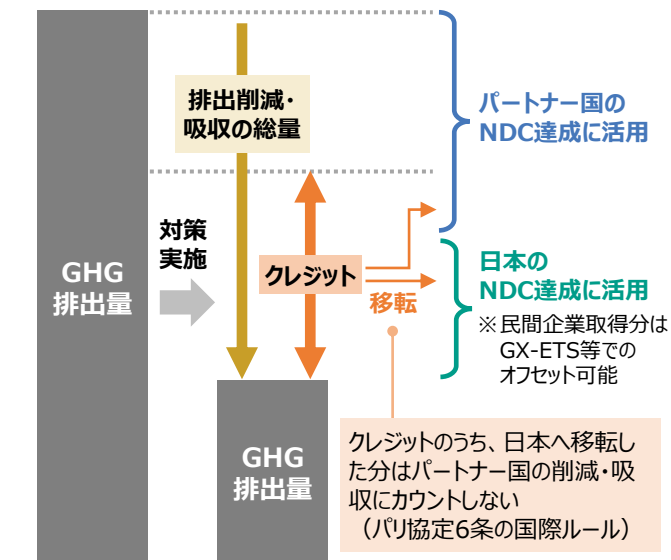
GHG
排出量

対策
実施

排出削減・
吸収の総量

クレジット

移転

パートナー国の
NDC達成に活用

日本の
NDC達成に活用

※民間企業取得分は
GX-ETS等での
オフセット可能

GHG
排出量

クレジットのうち、日本へ移転した分はパートナー国の削減・吸収にカウントしない
（パリ協定6条の国際ルール）